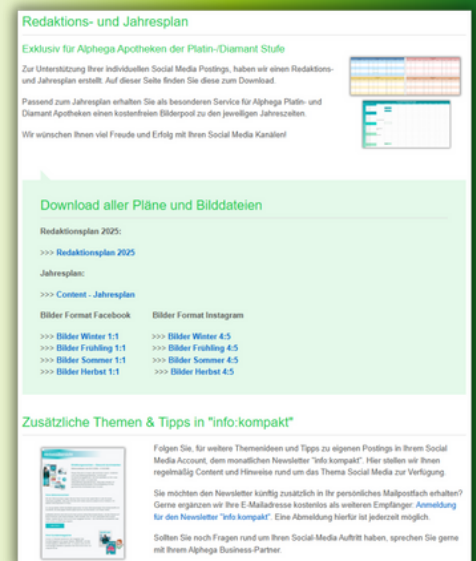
Redaktions- und Jahresplan

Exklusiv für Alphega Apotheken der Platin-/Diamant Stufe

Zur Unterstützung Ihrer individuellen Social Media Postings, haben wir einen Redaktions- und Jahresplan erstellt. Auf dieser Seite finden Sie diese zum Download.

Passend zum Jahresplan erhalten Sie als besonderen Service für Alphega Platin- und Diamant Apotheken einen kostenfreien Bilderpool zu den jeweiligen Jahreszeiten.

Wir wünschen Ihnen viel Freude und Erfolg mit Ihren Social Media Kanälen!

Download aller Pläne und Bilddateien

Redaktionsplan 2025:

>>> Redaktionsplan 2025

Jahresplan:

>>> Content - Jahresplan

Bilder Format Facebook

>>> Bilder Winter 1:1
>>> Bilder Frühling 1:1
>>> Bilder Sommer 1:1
>>> Bilder Herbst 1:1

Bilder Format Instagram

>>> Bilder Winter 4:5
>>> Bilder Frühling 4:5
>>> Bilder Sommer 4:5
>>> Bilder Herbst 4:5

Zusätzliche Themen & Tipps in "info:kompakt"

Folgen Sie, für weitere Themenideen und Tipps zu eigenen Postings in Ihrem Social Media Account, dem monatlichen Newsletter "info kompakt". Hier stellen wir Ihnen regelmäßig Content und Hinweise rund um das Thema Social Media zur Verfügung.

Sie möchten den Newsletter künftig zusätzlich in Ihr persönliches Mailpostfach erhalten? Gerne ergänzen wir Ihre E-Mailadresse kostenlos als weiteren Empfänger: Anmeldung für den Newsletter "info:kompakt". Eine Abmeldung hierfür ist jederzeit möglich.

Sollten Sie noch Fragen rund um Ihren Social-Media Auftritt haben, sprechen Sie gerne mit Ihrem Alphega Business-Partner.